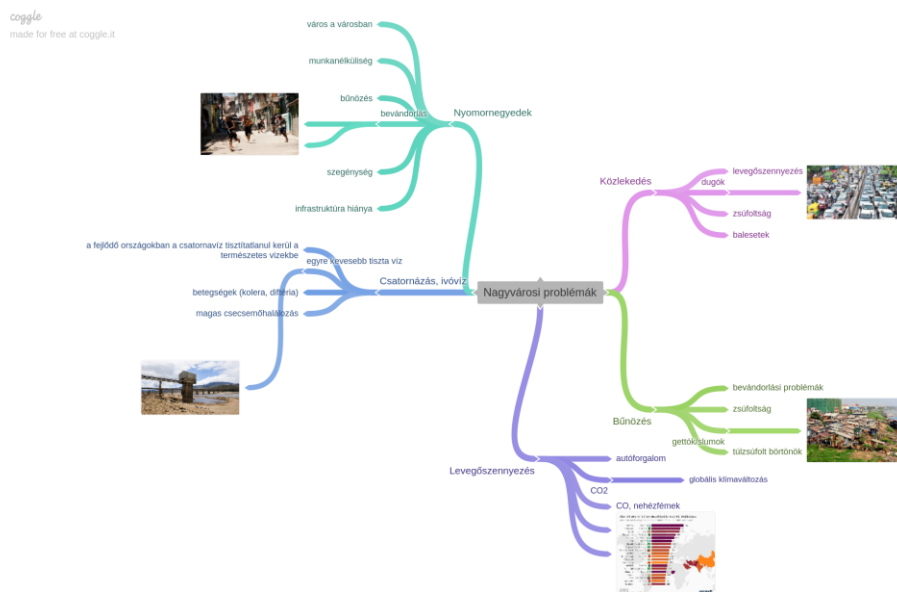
coggle
made for free at coggle.it

Nagyvárosi problémák

Nyomornegyedek
város a városban
munkanélküliség
bűnözés
bevándorlás
szegénység
infrastruktúra hiánya

Csatornázás, ivóvíz
a fejlődő országokban a csatornavíz tisztítatlanul kerül a természetes vizekbe
egyre kevesebb tiszta víz
betegségek (kolera, diftéria)
magas csecsemőhalálozás

Levegőszennyezés
autóforgalom
globális klímaváltozás
CO2
CO, nehézfémek

Közlekedés
levegőszennyezés
dugók
zsúfoltság
balesetek

Bűnözés
bevándorlási problémák
zsúfoltság
gettók, slumok
túlzsúfolt börtönök